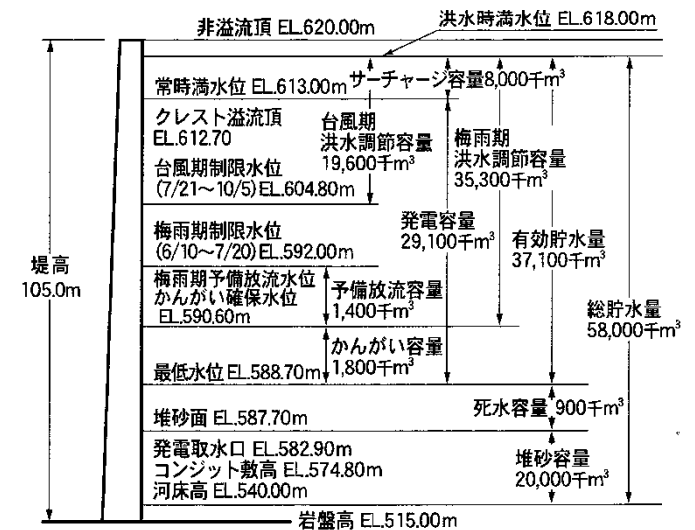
非溢流頂 EL.620.00m

洪水時満水位 EL.618.00m

常時満水位 EL.613.00m

サーチャージ容量 8,000千m$^3$

クレスト溢流頂 EL.612.70

台風期 洪水調節容量 19,600千m$^3$

梅雨期 洪水調節容量 35,300千m$^3$

台風期制限水位 (7/21～10/5) EL.604.80m

発電容量 29,100千m$^3$

梅雨期制限水位 (6/10～7/20) EL.592.00m

有効貯水量 37,100千m$^3$

堤高 105.0m

梅雨期予備放流水位 かんがい確保水位 EL.590.60m

予備放流容量 1,400千m$^3$

総貯水量 58,000千m$^3$

かんがい容量 1,800千m$^3$

最低水位 EL.588.70m

堆砂面 EL.587.70m

死水容量 900千m$^3$

発電取水口 EL.582.90m

コンジット敷高 EL.574.80m

河床高 EL.540.00m

堆砂容量 20,000千m$^3$

岩盤高 EL.515.00m